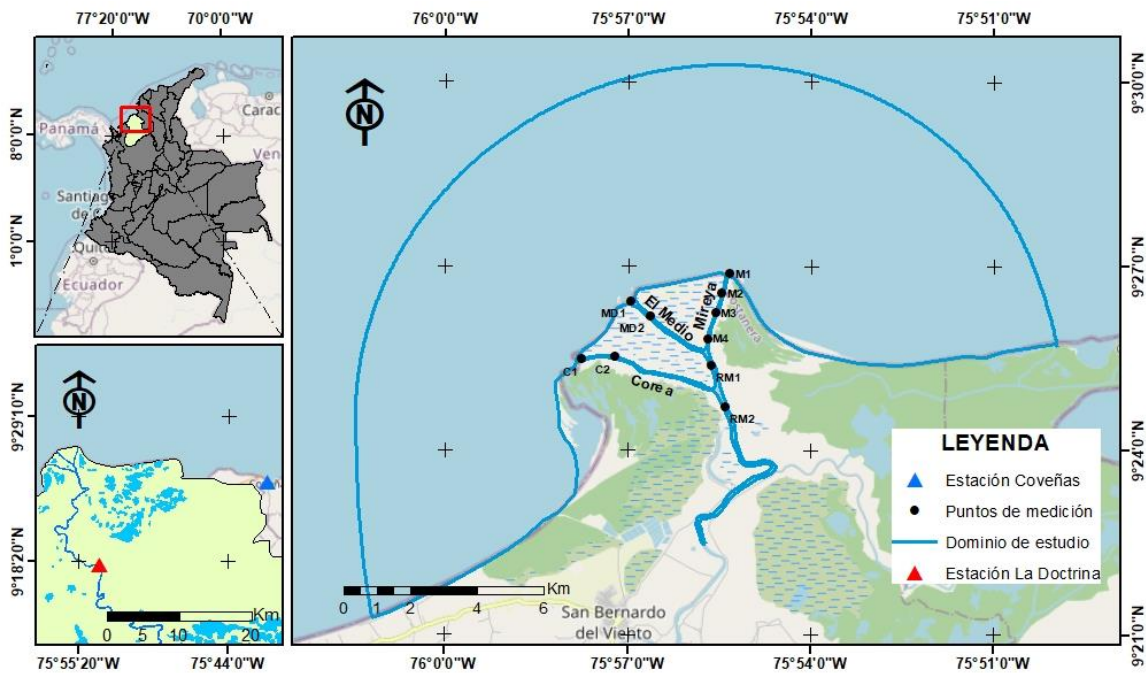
77°20'0"W 70°0'0"W

8°0'0"N
1°0'0"N

Panamá
Carac
Ven
Santiag de
Quit
Ecuador

N

9°29'10"N
9°18'20"N

Km
0 5 10 20

75°55'20"W 75°44'0"W

76°0'0"W 75°57'0"W 75°54'0"W 75°51'0"W

N

9°30'0"N
9°27'0"N
9°24'0"N
9°21'0"N

M1
M2
M3
M4
Mireya
MD1
MD2
El Medio
C1
C2
Corea
RM1
RM2

Km
0 1 2 4 6

San Bernardo del Viento

LEYENDA
Estación Coveñas
Puntos de medición
Dominio de estudio
Estación La Doctrina

76°0'0"W 75°57'0"W 75°54'0"W 75°51'0"W